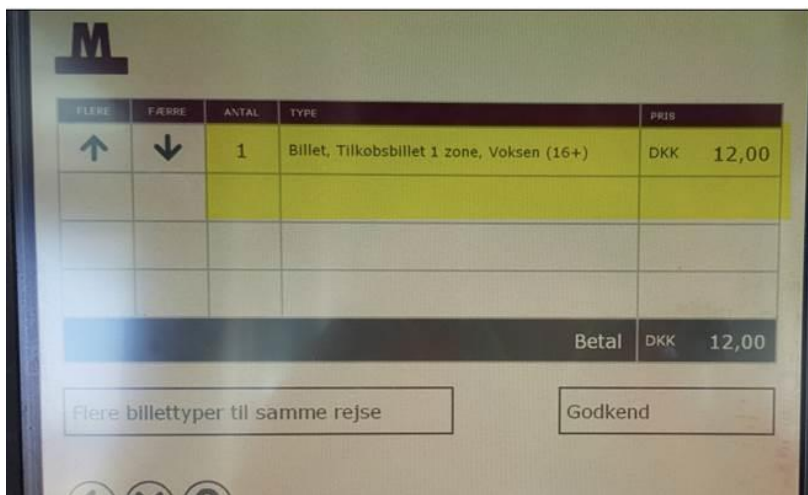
M

| FLERE | FÆRRE | ANTAL | TYPE | PRIS |
|---|---|---|---|---|
| ↑ | ↓ | 1 | Billet, Tilkøbsbillet 1 zone, Voksen (16+) | DKK 12,00 |
| | | | | |
| | | | | |
| | | | | |

Betal DKK 12,00

Flere billettyper til samme rejse

Godkend